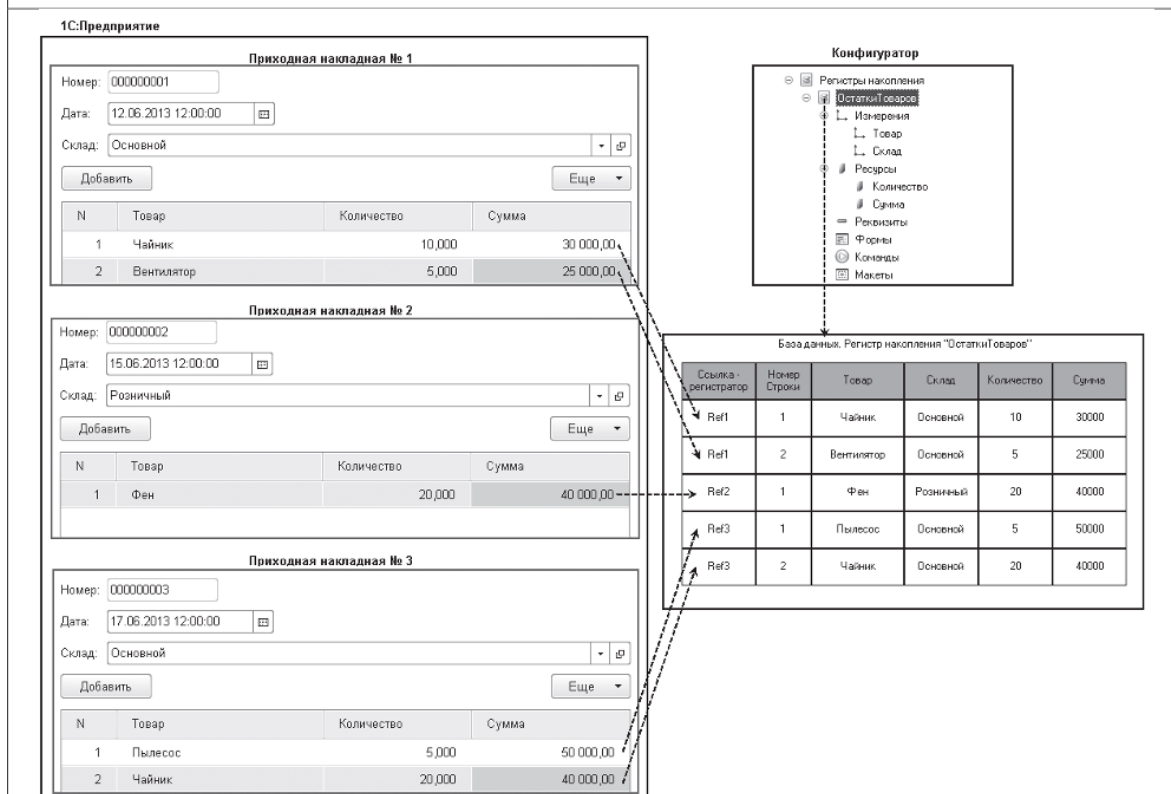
1С:Предприятие

Приходная накладная № 1

Номер: 000000001

Дата: 12.06.2013 12:00:00

Склад: Основной

Добавить

Еще

| N | Товар | Количество | Сумма |
|---|---|---|---|
| 1 | Чайник | 10,000 | 30 000,00 |
| 2 | Вентилятор | 5,000 | 25 000,00 |

Приходная накладная № 2

Номер: 000000002

Дата: 15.06.2013 12:00:00

Склад: Розничный

Добавить

Еще

| N | Товар | Количество | Сумма |
|---|---|---|---|
| 1 | Фен | 20,000 | 40 000,00 |

Приходная накладная № 3

Номер: 000000003

Дата: 17.06.2013 12:00:00

Склад: Основной

Добавить

Еще

| N | Товар | Количество | Сумма |
|---|---|---|---|
| 1 | Пылесос | 5,000 | 50 000,00 |
| 2 | Чайник | 20,000 | 40 000,00 |

Конфигуратор

Регистры накопления
ОстаткиТоваров
Измерения
Товар
Склад
Ресурсы
Количество
Сумма
Реквизиты
Формы
Команды
Макеты

База данных. Регистр накопления "ОстаткиТоваров"

| Ссылка - регистратор | Номер Строки | Товар | Склад | Количество | Сумма |
|---|---|---|---|---|---|
| Ref1 | 1 | Чайник | Основной | 10 | 30000 |
| Ref1 | 2 | Вентилятор | Основной | 5 | 25000 |
| Ref2 | 1 | Фен | Розничный | 20 | 40000 |
| Ref3 | 1 | Пылесос | Основной | 5 | 50000 |
| Ref3 | 2 | Чайник | Основной | 20 | 40000 |